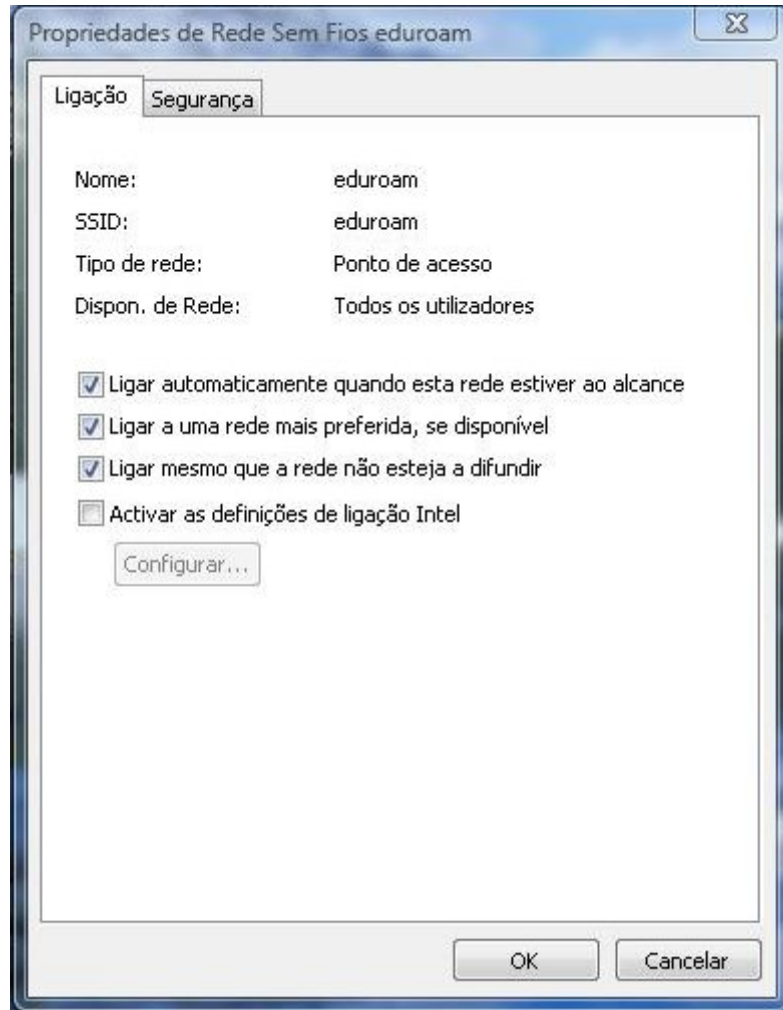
Propriedades de Rede Sem Fios eduroam

Ligação Segurança

Nome: eduroam
SSID: eduroam
Tipo de rede: Ponto de acesso
Dispon. de Rede: Todos os utilizadores

Ligar automaticamente quando esta rede estiver ao alcance
Ligar a uma rede mais preferida, se disponível
Ligar mesmo que a rede não esteja a difundir
Activar as definições de ligação Intel

Configurar...

OK Cancelar